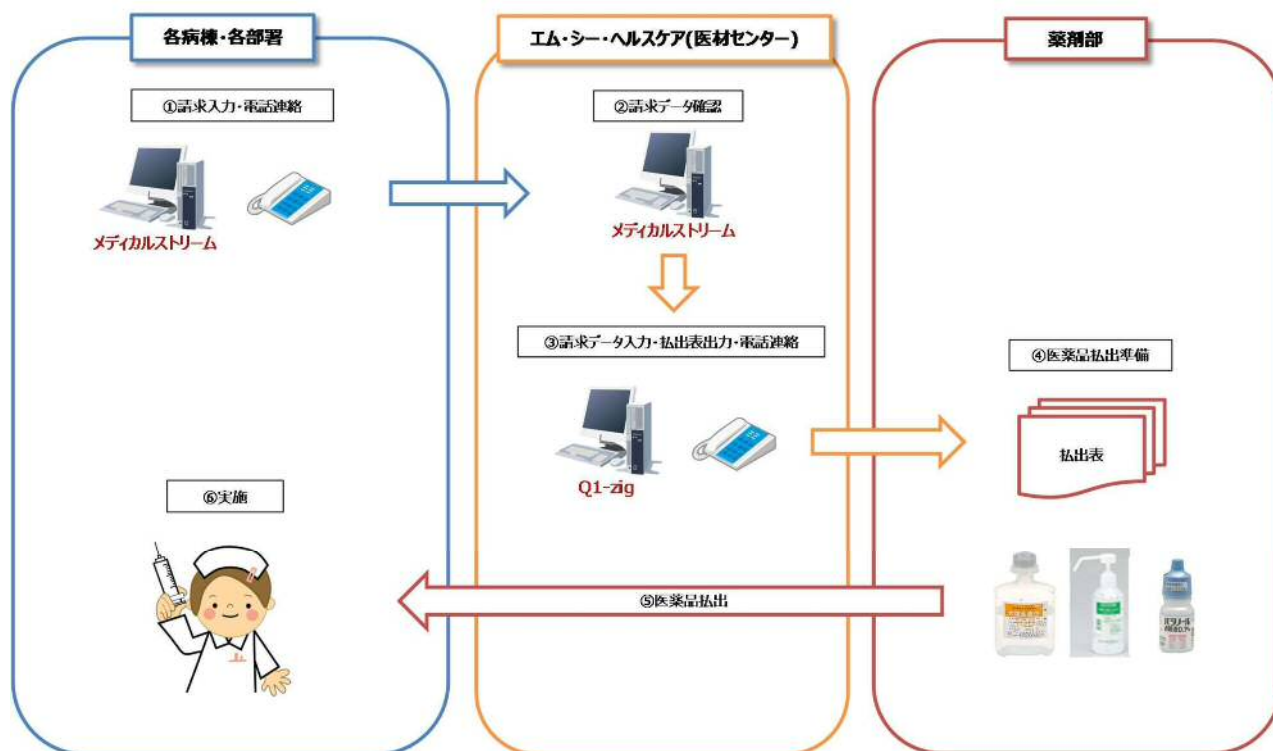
各病棟・各部署

①請求入力・電話連絡

メディカルストリーム

⑥実施

エム・シー・ヘルスケア(医材センター)

②請求データ確認

メディカルストリーム

③請求データ入力・払出表出力・電話連絡

Q1-zig

⑤医薬品払出

薬剤部

④医薬品払出準備

払出表